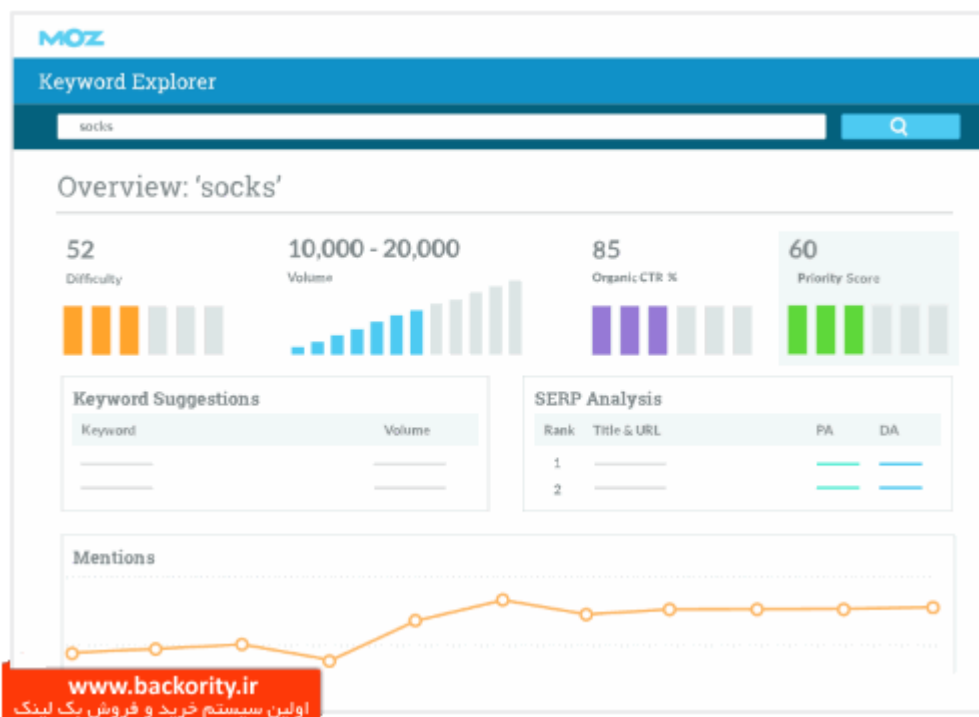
MOZ

Keyword Explorer

socks

Overview: 'socks'

52
Difficulty

10,000 - 20,000
Volume

85
Organic CTR %

60
Priority Score

Keyword Suggestions

| Keyword | Volume |
|---|---|

SERP Analysis

| Rank | Title & URL | PA | DA |
|---|---|---|---|
| 1 | | | |
| 2 | | | |

Mentions

www.backority.ir
اولین سیستم خرید و فروش بک لینک